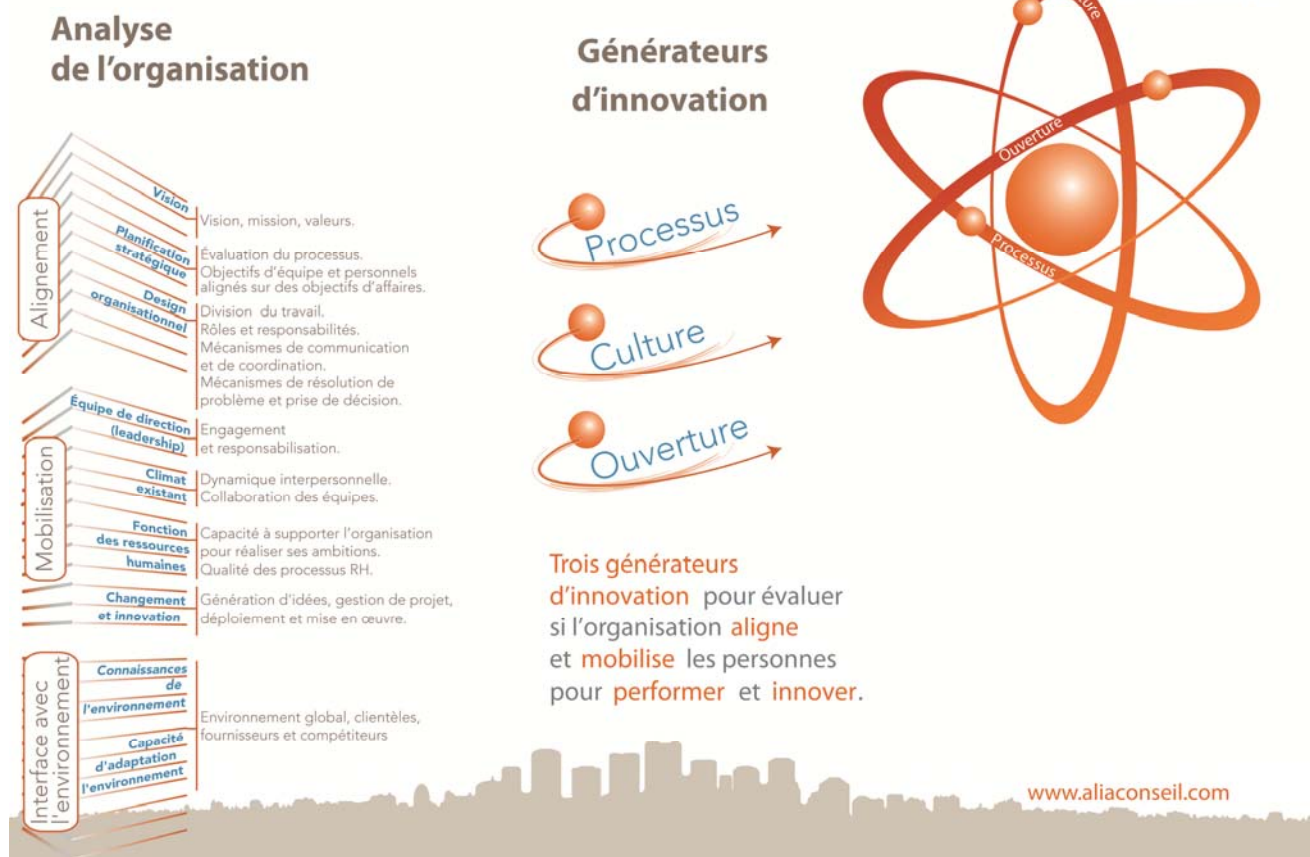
Analyse de l'organisation

Alignement

Vision
Vision, mission, valeurs.

Planification stratégique
Évaluation du processus. Objectifs d'équipe et personnels alignés sur des objectifs d'affaires.

Design organisationnel
Division du travail. Rôles et responsabilités. Mécanismes de communication et de coordination. Mécanismes de résolution de problème et prise de décision.

Mobilisation

Équipe de direction (leadership)
Engagement et responsabilisation.

Climat existant
Dynamique interpersonnelle. Collaboration des équipes.

Fonction des ressources humaines
Capacité à supporter l'organisation pour réaliser ses ambitions. Qualité des processus RH.

Changement et innovation
Génération d'idées, gestion de projet, déploiement et mise en œuvre.

Interface avec l'environnement

Connaissances de l'environnement

Capacité d'adaptation l'environnement
Environnement global, clientèles, fournisseurs et compétiteurs

Générateurs d'innovation

Processus

Culture

Ouverture

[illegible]ure

Ouverture

Processus

Trois générateurs d'innovation pour évaluer si l'organisation aligne et mobilise les personnes pour performer et innover.

www.aliaconseil.com